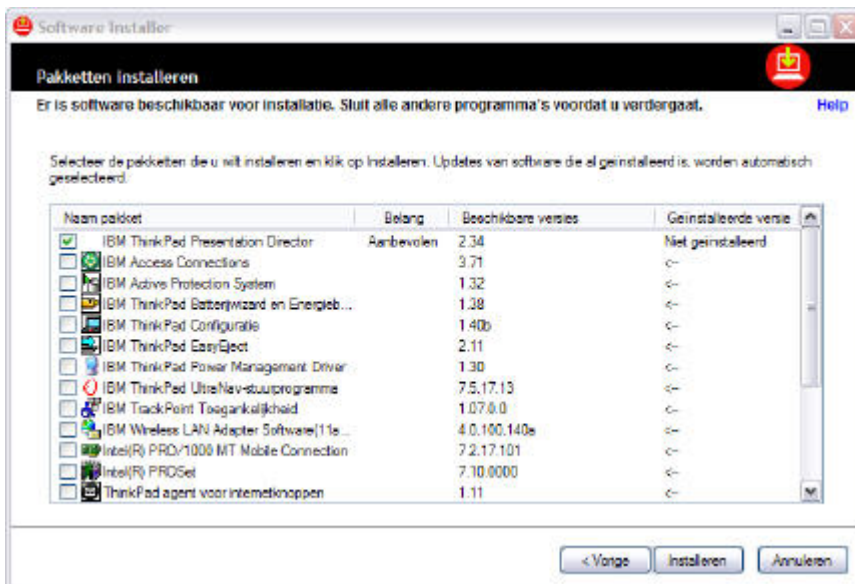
Software Installer

Pakketten installeren

Er is software beschikbaar voor installatie. Sluit alle andere programma's voordat u verdergaat.

Help

Selecteer de pakketten die u wilt installeren en klik op Installeren. Updates van software die al geïnstalleerd is, worden automatisch geselecteerd.

| Naam pakket | Belang | Beschikbare versies | Geïnstalleerde versie |
|---|---|---|---|
| IBM ThinkPad Presentation Director | Aanbevolen | 2.34 | Niet geïnstalleerd |
| IBM Access Connections | | 3.71 | <-- |
| IBM Active Protection System | | 1.32 | <-- |
| IBM ThinkPad Batterijwizard en Energieb... | | 1.38 | <-- |
| IBM ThinkPad Configuratie | | 1.40b | <-- |
| IBM ThinkPad EasyEject | | 2.11 | <-- |
| IBM ThinkPad Power Management Driver | | 1.30 | <-- |
| IBM ThinkPad UltraNav-stuurprogramma | | 7.5.17.13 | <-- |
| IBM TrackPoint Toegankelijkheid | | 1.07.0.0 | <-- |
| IBM Wireless LAN Adapter Software(11e... | | 4.0.100.140a | <-- |
| Intel(R) PRO/1000 MT Mobile Connection | | 7.2.17.101 | <-- |
| Intel(R) PROSet | | 7.10.0000 | <-- |
| ThinkPad agent voor internetknoppen | | 1.11 | <-- |

< Vorige | Installeren | Annuleren